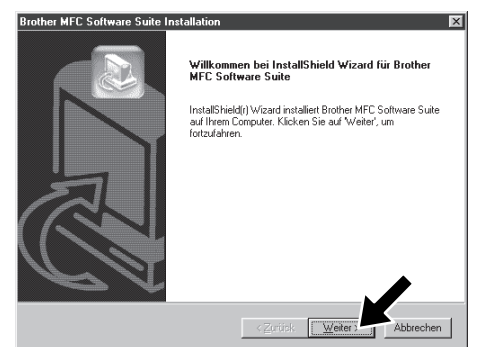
Brother MFC Software Suite Installation

Willkommen bei InstallShield Wizard für Brother MFC Software Suite

InstallShield(r) Wizard installiert Brother MFC Software Suite auf Ihrem Computer. Klicken Sie auf 'Weiter', um fortzufahren.

< Zurück

Weiter >

Abbrechen